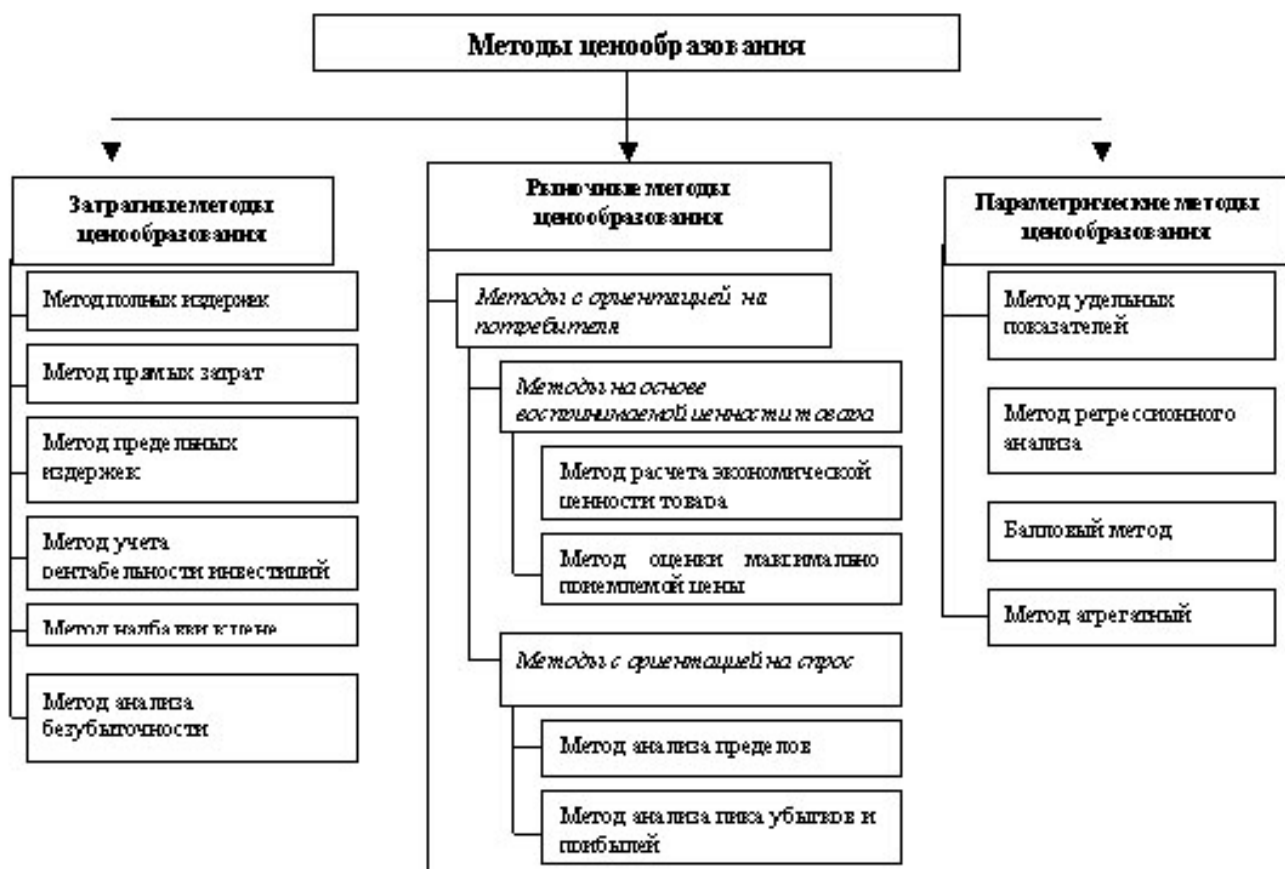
Методы ценообразования

Затратные методы ценообразования

Метод полных издержек

Метод прямых затрат

Метод предельных издержек

Метод учета рентабельности инвестиций

Метод надбавки к цене

Метод анализа безубыточности

Рыночные методы ценообразования

Методы с ориентацией на потребителя

Методы на основе воспринимаемой ценности товара

Метод расчета экономической ценности товара

Метод оценки максимально приемлемой цены

Методы с ориентацией на спрос

Метод анализа пределов

Метод анализа пика убытков и прибылей

Параметрические методы ценообразования

Метод удельных показателей

Метод регрессионного анализа

Балловый метод

Метод агрегатный